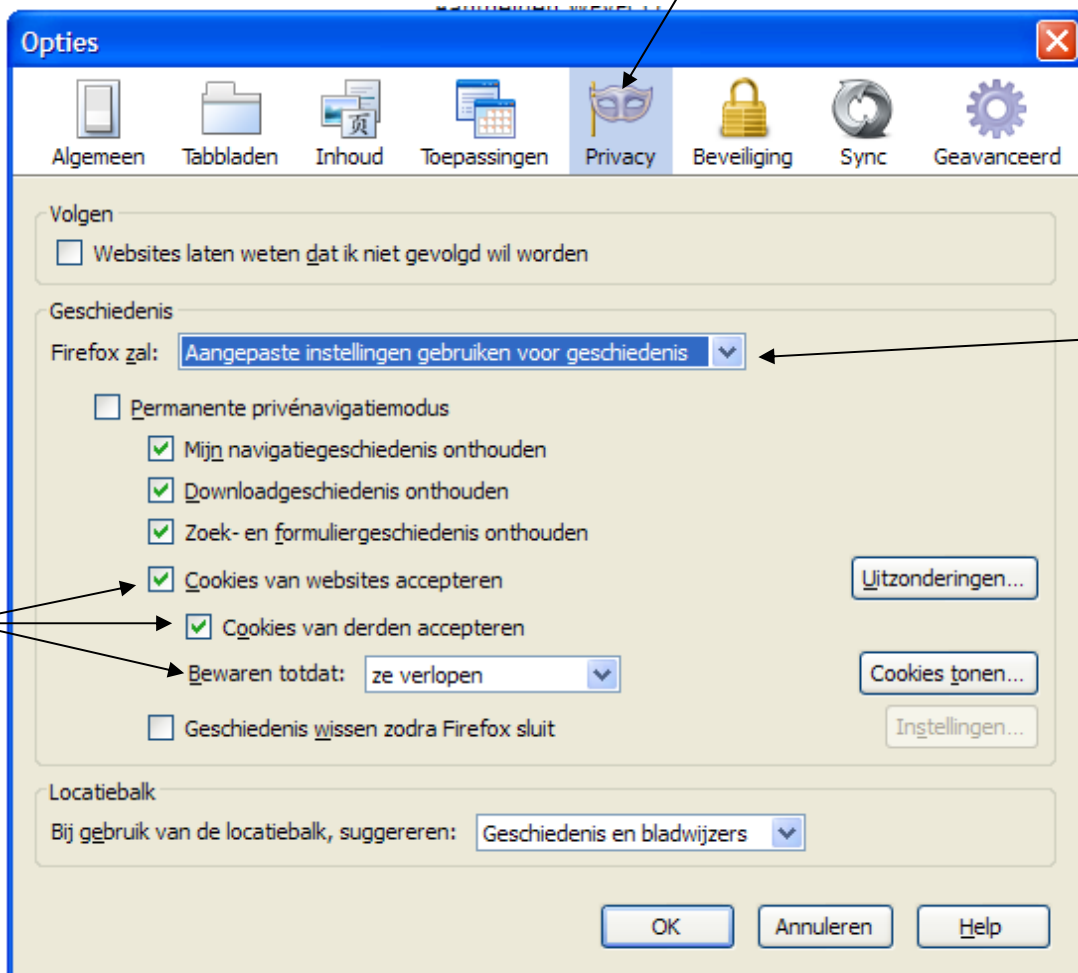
Opties

Algemeen Tabbladen Inhoud Toepassingen Privacy Beveiliging Sync Geavanceerd

Volgen
Websites laten weten dat ik niet gevolgd wil worden

Geschiedenis
Firefox zal: Aangepaste instellingen gebruiken voor geschiedenis

Permanente privénavigatiemodus
Mijn navigatiegeschiedenis onthouden
Downloadgeschiedenis onthouden
Zoek- en formuliergeschiedenis onthouden
Cookies van websites accepteren
Uitzonderingen...
Cookies van derden accepteren
Bewaren totdat: ze verlopen
Cookies tonen...
Geschiedenis wissen zodra Firefox sluit
Instellingen...

Locatiebalk
Bij gebruik van de locatiebalk, suggereren: Geschiedenis en bladwijzers

OK Annuleren Help